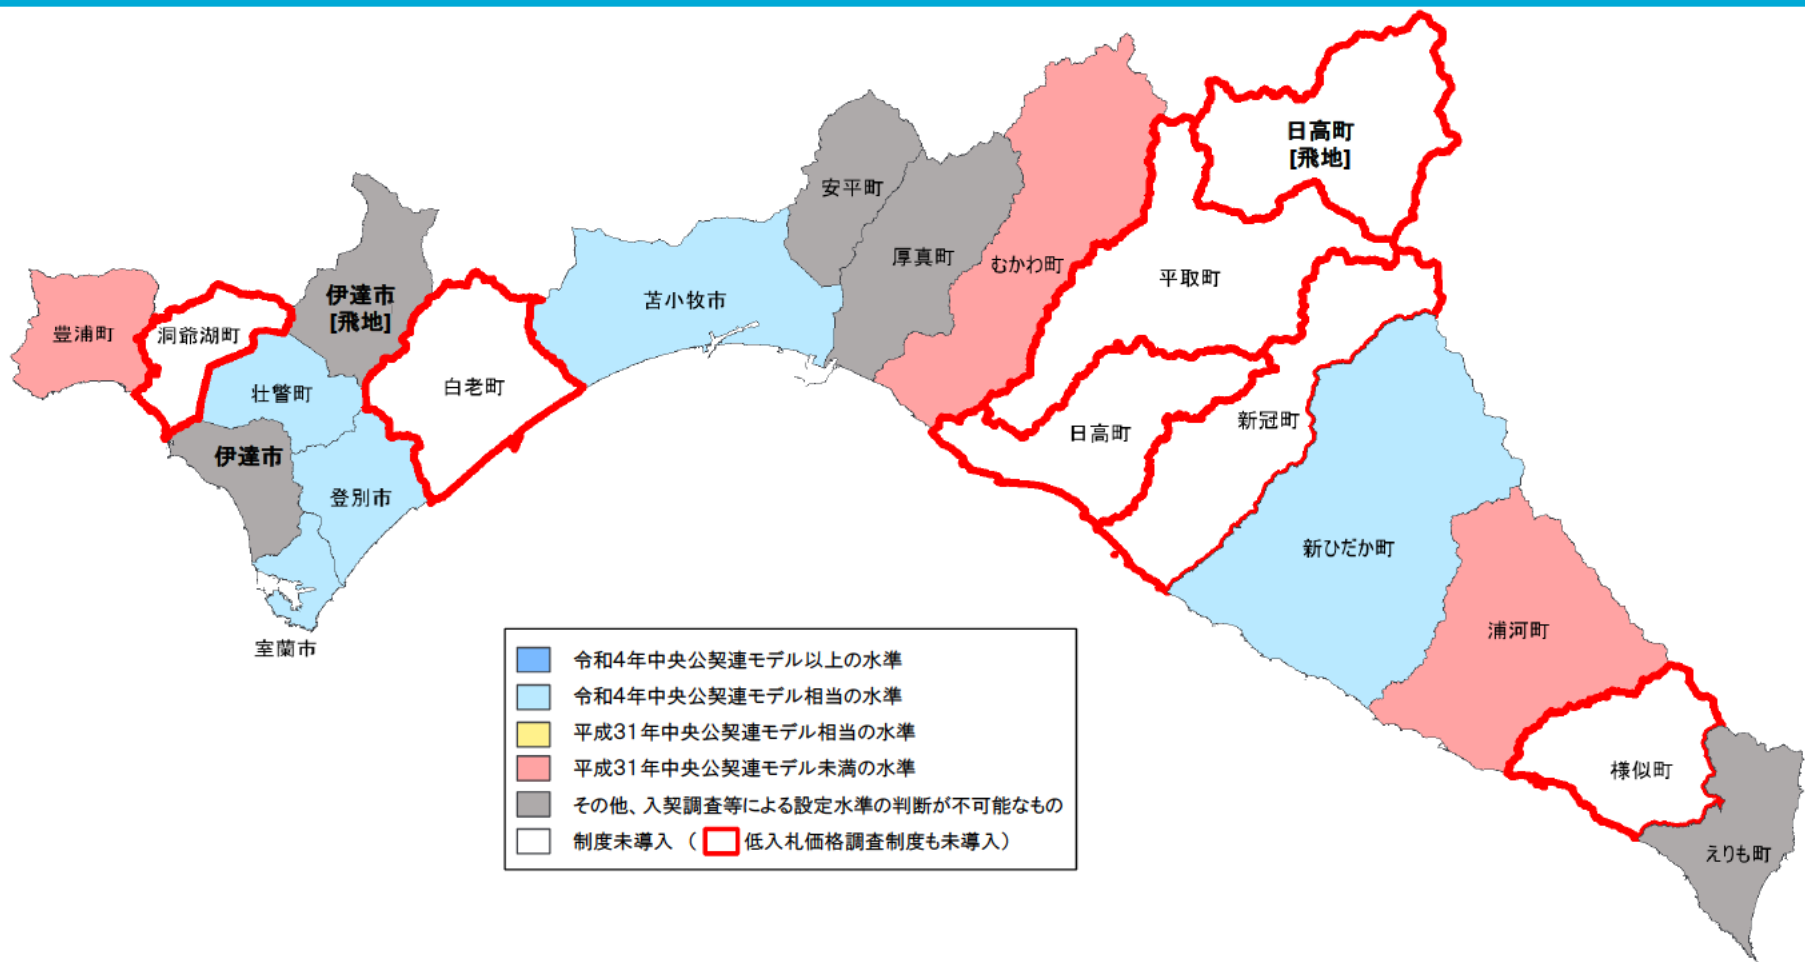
日高町
[飛地]

安平町

厚真町

むかわ町

平取町

伊達市
[飛地]

豊浦町

洞爺湖町

白老町

苫小牧市

壮瞥町

伊達市

登別市

日高町

新冠町

新ひだか町

室蘭市

浦河町

様似町

えりも町

令和4年中央公契連モデル以上の水準
令和4年中央公契連モデル相当の水準
平成31年中央公契連モデル相当の水準
平成31年中央公契連モデル未満の水準
その他、入契調査等による設定水準の判断が不可能なもの
制度未導入（ 低入札価格調査制度も未導入）